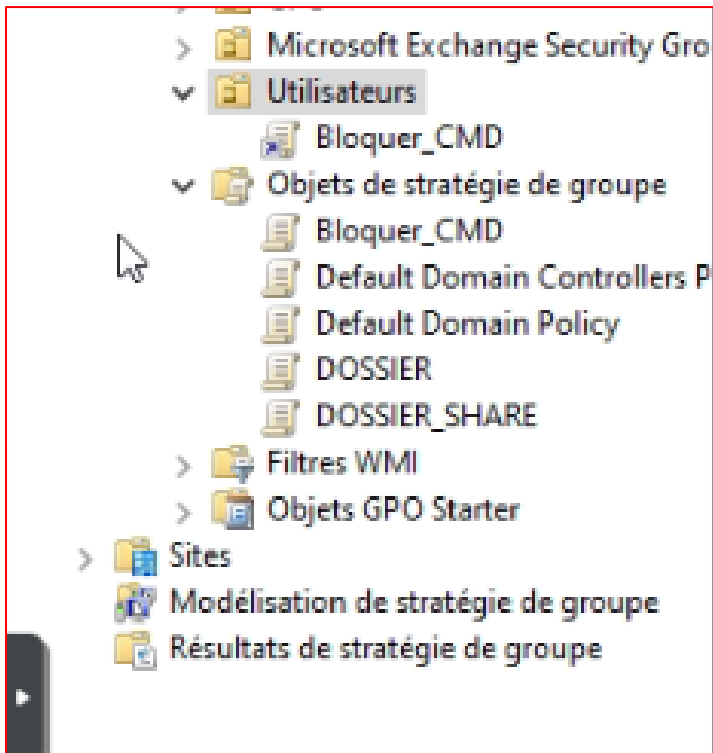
Microsoft Exchange Security Gro
Utilisateurs
Bloquer_CMD
Objets de stratégie de groupe
Bloquer_CMD
Default Domain Controllers P
Default Domain Policy
DOSSIER
DOSSIER_SHARE
Filtres WMI
Objets GPO Starter
Sites
Modélisation de stratégie de groupe
Résultats de stratégie de groupe